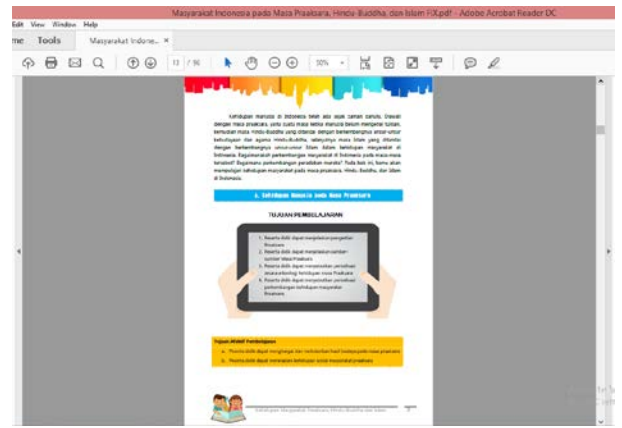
Masyarakat Indonesia pada Masa Praaksara, Hindu-Buddha, dan Islam FIX.pdf - Adobe Acrobat Reader DC

Edit View Window Help

me Tools Masyarakat Indone... ×

13 / 96

50%

Kehidupan manusia di Indonesia telah ada sejak zaman dahulu. Diawali dengan masa praaksara, yaitu suatu masa ketika manusia belum mengenal tulisan, kemudian masa Hindu-Buddha yang ditandai dengan berkembangnya unsur-unsur kebudayaan dan agama Hindu-Buddha, selanjutnya masa Islam yang ditandai dengan berkembangnya unsur-unsur Islam. Islam kemudian mengakar di Indonesia. Bagaimanakah perkembangan masyarakat di Indonesia pada masa-masa tersebut? Bagaimana perkembangan peradaban manusia? Pada bab ini, kamu akan mempelajari kehidupan masyarakat pada masa praaksara, Hindu-Buddha, dan Islam di Indonesia.

A. Kehidupan Manusia pada Masa Praaksara

TUJUAN PEMBELAJARAN

1. Peserta didik dapat menjelaskan pengertian Praaksara
2. Peserta didik dapat menjelaskan sumber-sumber Masa Praaksara
3. Peserta didik dapat menguraikan periodisasi zaman-zaman kehidupan masa Praaksara
4. Peserta didik dapat menguraikan periodisasi perkembangan kehidupan masyarakat Praaksara

Tujuan Afektif Pembelajaran

a. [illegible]
b. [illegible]

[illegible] 7